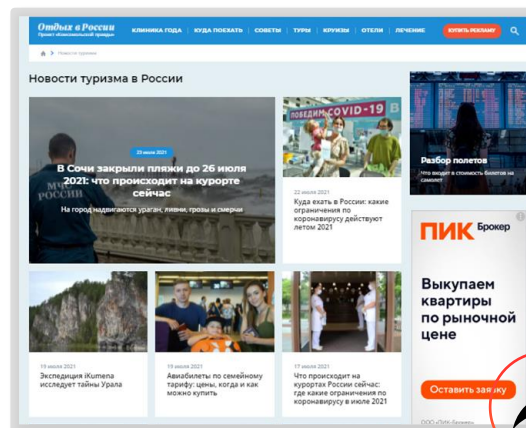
Отдых в России
Проект «Комсомольской правды»

КЛИНИКА ГОДА | КУДА ПОЕХАТЬ | СОВЕТЫ | ТУРЫ | КРУИЗЫ | ОТЕЛИ | ЛЕЧЕНИЕ

КУПИТЬ РЕКЛАМУ

Новости туризма

Новости туризма в России

23 июля 2021

В Сочи закрыли пляжи до 26 июля 2021: что происходит на курорте сейчас

На город надвигаются ураган, ливни, грозы и смерчи

ПОБЕДИМ COVID-19

22 июля 2021

Куда ехать в России: какие ограничения по коронавирусу действуют летом 2021

Разбор полетов

Что входит в стоимость билетов на самолет

19 июля 2021

Экспедиция iKumena исследует тайны Урала

19 июля 2021

Авиабилеты по семейному тарифу: цены, когда и как можно купить

17 июля 2021

Что происходит на курортах России сейчас: где какие ограничения по коронавирусу в июле 2021

ПИК Брокер

Выкупаем квартиры по рыночной цене

Оставить зая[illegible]ку